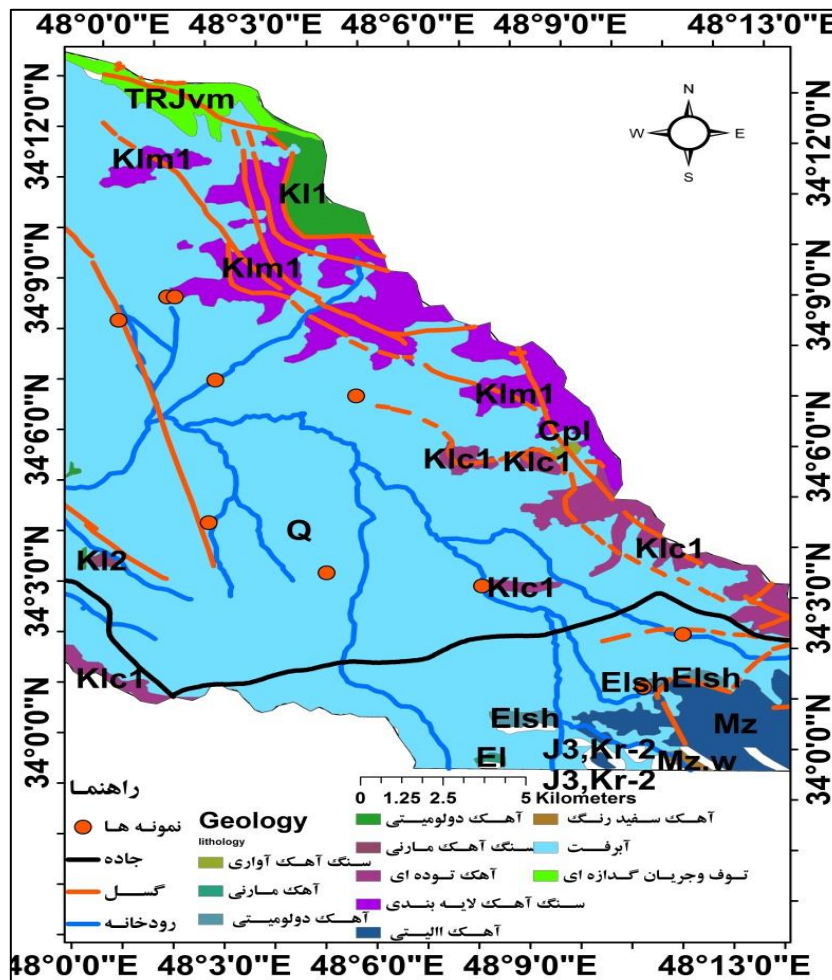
48°0'0"E 48°3'0"E 48°6'0"E 48°9'0"E 48°13'0"E

34°12'0"N
34°9'0"N
34°6'0"N
34°3'0"N
34°0'0"N

34°12'0"N
34°9'0"N
34°6'0"N
34°3'0"N
34°0'0"N

N
W E
S

TRJvm
Klm1
Kl1
Klm1
Klm1
Cpl
Klc1 Klc1
Q
Klc1
Kl2
Klc1
Klc1
Elsh Elsh
Elsh
Mz
El
J3,Kr-2
Mz.w
J3,Kr-2

0 1.25 2.5 5 Kilometers

راهنما
نمونه ها
جاده
گسل
رودخانه

Geology
lithology
سنگ آهک آواری
آهک مارنی
آهک دولومیتی
آهک دولومیتی
سنگ آهک مارنی
آهک توده ای
سنگ آهک لایه بندی
آهک االیتی
آهک سفید رنگ
آبرفت
توف وجریان گدازه ای

48°0'0"E 48°3'0"E 48°6'0"E 48°9'0"E 48°13'0"E